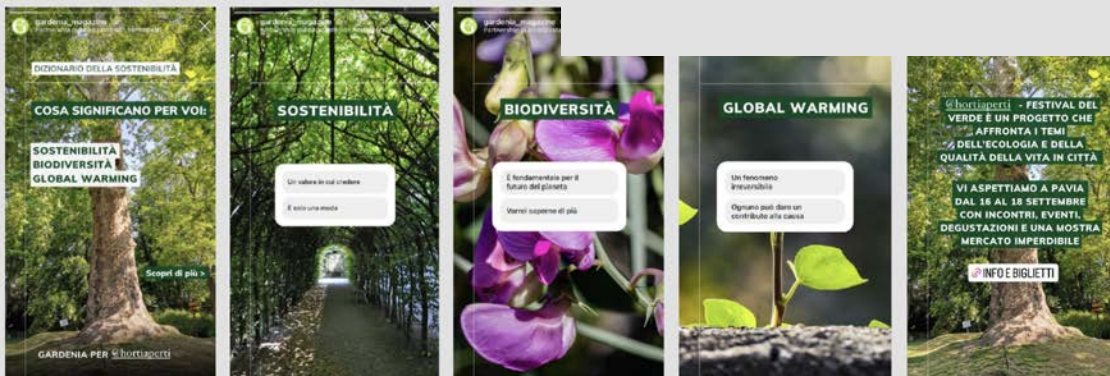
gardenia_magazine
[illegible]

DIZIONARIO DELLA SOSTENIBILITÀ

COSA SIGNIFICANO PER VOI:

SOSTENIBILITÀ
BIODIVERSITÀ
GLOBAL WARMING

Scopri di più >

GARDENIA PER @hortiaperti

gardenia_magazine
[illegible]

SOSTENIBILITÀ

Un valore in cui credere

È solo una moda

gardenia_magazine
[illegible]

BIODIVERSITÀ

È fondamentale per il futuro del pianeta

Vorrei saperne di più

GLOBAL WARMING

Un fenomeno irreversibile

Ognuno può dare un contributo alla causa

@hortiaperti - FESTIVAL DEL VERDE È UN PROGETTO CHE AFFRONTA I TEMI DELL'ECOLOGIA E DELLA QUALITÀ DELLA VITA IN CITTÀ

VI ASPETTIAMO A PAVIA DAL 16 AL 18 SETTEMBRE CON INCONTRI, EVENTI, DEGUSTAZIONI E UNA MOSTRA MERCATO IMPERDIBILE

INFO E BIGLIETTI